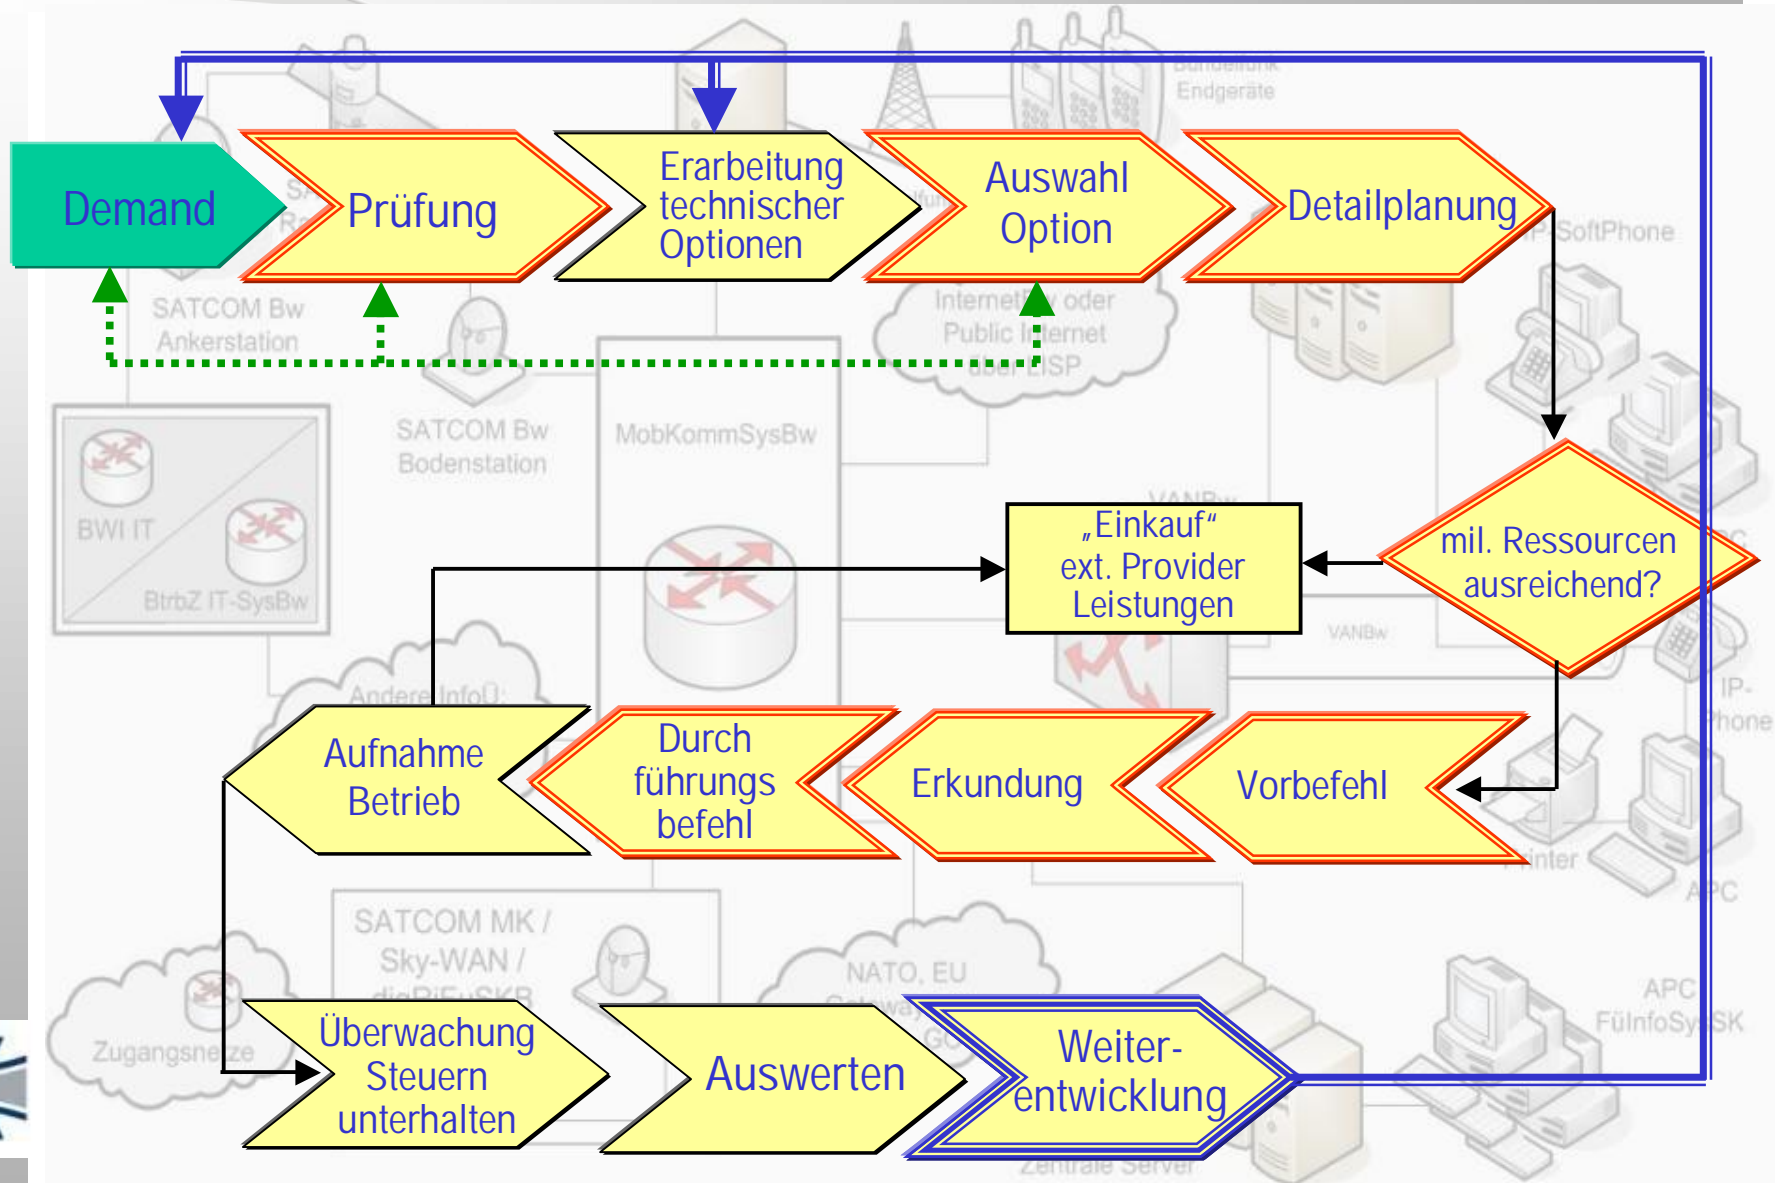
Demand

Prüfung

Erarbeitung technischer Optionen

Auswahl Option

Detailplanung

mil. Ressourcen ausreichend?

„Einkauf“ ext. Provider Leistungen

Vorbefehl

Erkundung

Durch führungs befehl

Aufnahme Betrieb

Überwachung Steuern unterhalten

Auswerten

Weiter-entwicklung

Endgeräte

SoftPhone

SATCOM Bw Ankerstation

Internet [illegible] oder Public Internet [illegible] ISP

SATCOM Bw Bodenstation

MobKommSysBw

BWI IT

BtrbZ IT-SysBw

VANBw

VANBw

Andere InfoÜ

IP-Phone

Printer

APC

SATCOM MK / Sky-WAN / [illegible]

NATO, EU

Zugangsnetze

APC FüInfoSysSK

Zentrale Server